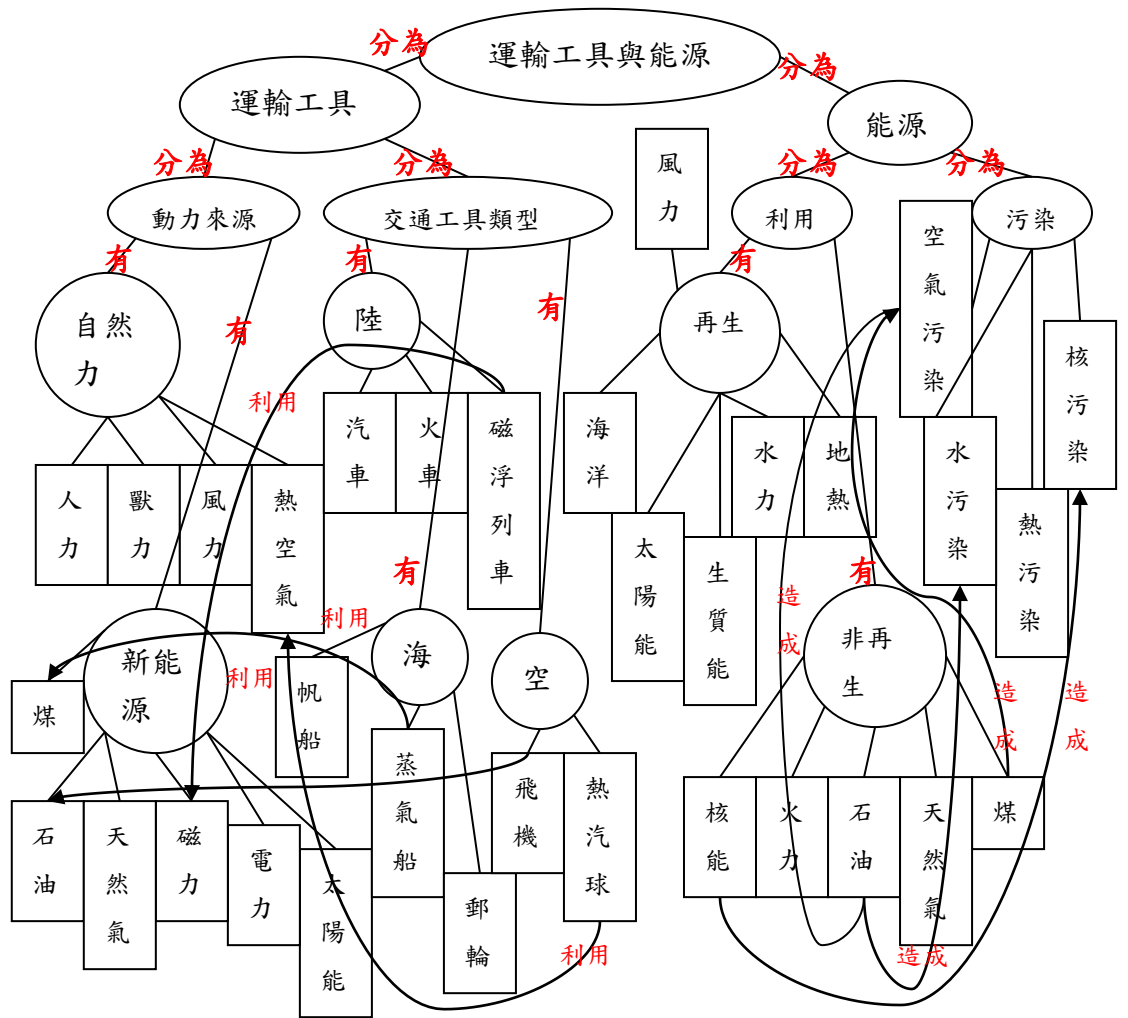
運輸工具與能源

分為

分為

運輸工具

能源

分為

分為

分為

分為

動力來源

交通工具類型

風力

利用

污染

有

有

有

有

有

自然力

陸

再生

空氣污染

核污染

利用

汽車

火車

磁浮列車

海洋

水力

地熱

水污染

熱污染

人力

獸力

風力

熱空氣

太陽能

生質能

造成

有

有

利用

海

空

非再生

新能源

煤

利用

帆船

造成

造成

蒸氣船

飛機

熱汽球

核能

火力

石油

天然氣

煤

石油

天然氣

磁力

電力

太陽能

郵輪

利用

造成